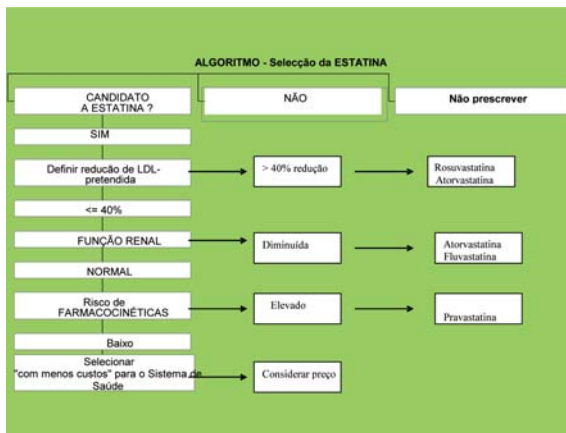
ALGORITMO - Selecção da ESTATINA

CANDIDATO A ESTATINA ?

NÃO

Não prescrever

SIM

Definir redução de LDL-pretendida

> 40% redução

Rosuvastatina
Atorvastatina

<= 40%

FUNÇÃO RENAL

Diminuída

Atorvastatina
Fluvastatina

NORMAL

Risco de FARMACOCINÉTICAS

Elevado

Pravastatina

Baixo

Selecionar "com menos custos" para o Sistema de Saúde

Considerar preço